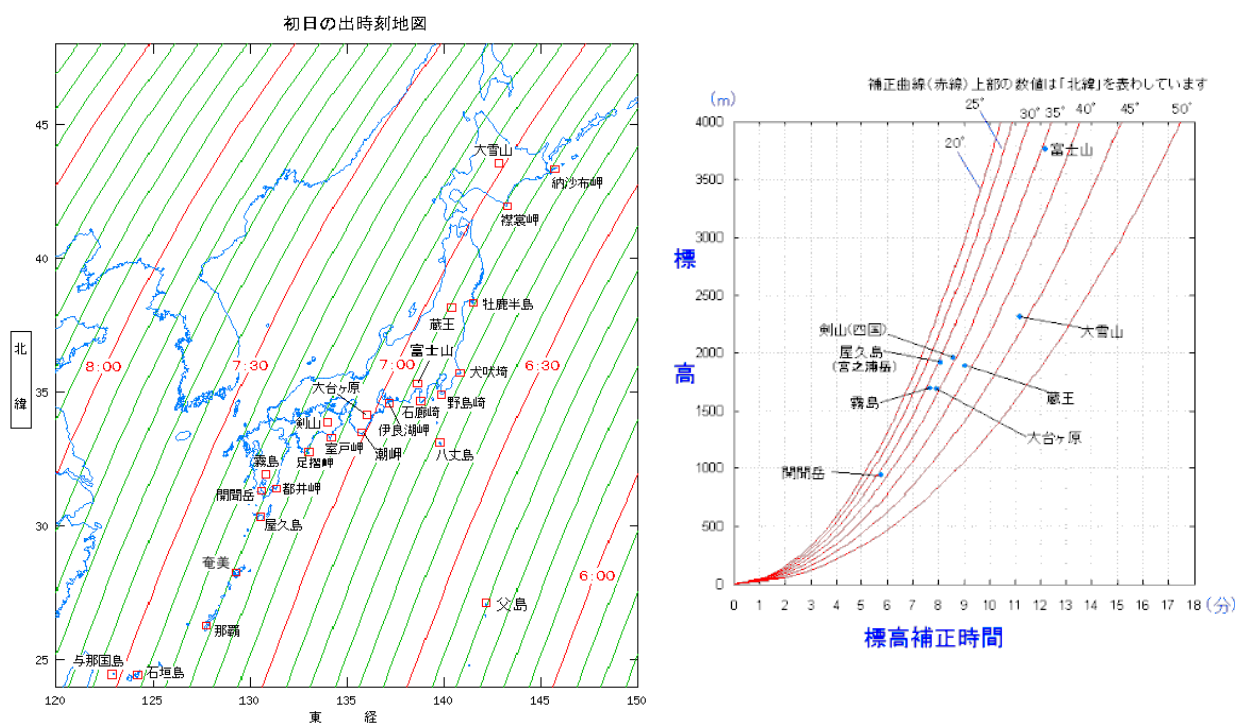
初日の出時刻地図

北緯

45
40
35
30
25

120 125 130 135 140 145 150

東 経

8:00
7:30
7:00
6:30
6:00

大雪山
納沙布岬
襟裳岬
牡鹿半島
蔵王
富士山
犬吠埼
大台ヶ原
石廊崎
野島崎
伊良湖岬
剣山
室戸岬
潮岬
八丈島
霧島
足摺岬
開聞岳
都井岬
屋久島
奄美
那覇
父島
与那国島
石垣島

補正曲線（赤線）上部の数値は「北緯」を表わしています

(m)
標高

4000
3500
3000
2500
2000
1500
1000
500
0

25°
30° 35° 40° 45° 50°
20°

富士山
大雪山
剣山(四国)
屋久島
(宮之浦岳)
蔵王
霧島
大台ヶ原
開聞岳

0 1 2 3 4 5 6 7 8 9 10 11 12 13 14 15 16 17 18 (分)

標高補正時間